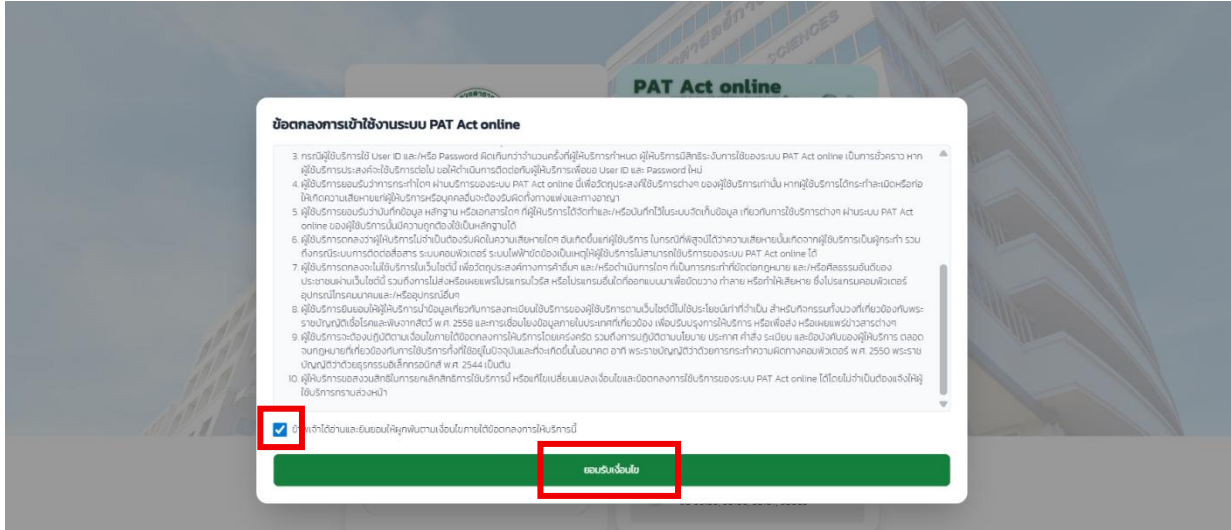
PAT Act online

ข้อตกลงการเข้าใช้งานระบบ PAT Act online

3. กรณีผู้ใช้บริการใช้ User ID และ/หรือ Password ผิดเกินกว่าจำนวนครั้งที่ผู้ให้บริการกำหนด ผู้ให้บริการมีสิทธิระงับการใช้ของระบบ PAT Act online เป็นการชั่วคราว หากผู้ใช้บริการประสงค์จะใช้บริการต่อไป ขอให้ดำเนินการติดต่อกับผู้ให้บริการเพื่อขอ User ID และ Password ใหม่
4. ผู้ใช้บริการยอมรับว่าการกระทำใดๆ ผ่านบริการของระบบ PAT Act online นี้เพื่อวัตถุประสงค์ใช้บริการต่างๆ ของผู้ใช้บริการเท่านั้น หากผู้ใช้บริการได้กระทำละเมิดหรือก่อให้เกิดความเสียหายแก่ผู้ให้บริการหรือบุคคลอื่นจะต้องรับผิดทั้งทางแพ่งและทางอาญา
5. ผู้ใช้บริการยอมรับว่าบันทึกข้อมูล หลักฐาน หรือเอกสารใดๆ ที่ผู้ให้บริการได้จัดทำและ/หรือบันทึกไว้ในระบบจัดเก็บข้อมูล เกี่ยวกับการใช้บริการต่างๆ ผ่านระบบ PAT Act online ของผู้ใช้บริการนั้นมีความถูกต้องใช้เป็นหลักฐานได้
6. ผู้ใช้บริการตกลงว่าผู้ให้บริการไม่จำเป็นต้องรับผิดในความเสียหายใดๆ อันเกิดขึ้นแก่ผู้ใช้บริการ ในกรณีที่พิสูจน์ได้ว่าความเสียหายนั้นเกิดจากผู้ใช้บริการเป็นผู้กระทำ รวมถึงกรณีระบบการติดต่อสื่อสาร ระบบคอมพิวเตอร์ ระบบไฟฟ้าขัดข้องเป็นเหตุให้ผู้ใช้บริการไม่สามารถใช้บริการของระบบ PAT Act online ได้
7. ผู้ใช้บริการตกลงจะไม่ใช้บริการในเว็บไซต์นี้ เพื่อวัตถุประสงค์ทางการค้าใดๆ และ/หรือดำเนินการใดๆ ที่เป็นการกระทำที่ขัดต่อกฎหมาย และ/หรือศีลธรรมอันดีของประชาชนผ่านเว็บไซต์นี้ รวมถึงการไม่ส่งหรือเผยแพร่โปรแกรมไวรัส หรือโปรแกรมอื่นใดที่ออกแบบมาเพื่อขัดขวาง ทำลาย หรือทำให้เสียหาย ซึ่งโปรแกรมคอมพิวเตอร์ อุปกรณ์โทรคมนาคม และ/หรืออุปกรณ์อื่นๆ
8. ผู้ใช้บริการยินยอมให้ผู้ให้บริการนำข้อมูลเกี่ยวกับการลงทะเบียนใช้บริการของผู้ใช้บริการตามเว็บไซต์นี้ไปใช้ประโยชน์เท่าที่จำเป็น สำหรับกิจกรรมทั้งปวงที่เกี่ยวข้องกับพระราชบัญญัติเชื้อโรคและพิษจากสัตว์ พ.ศ. 2558 และการเชื่อมโยงข้อมูลภายในประเทศที่เกี่ยวข้อง เพื่อปรับปรุงการให้บริการ หรือเพื่อส่ง หรือเผยแพร่ข่าวสารต่างๆ
9. ผู้ใช้บริการจะต้องปฏิบัติตามเงื่อนไขภายใต้ข้อตกลงการให้บริการโดยเคร่งครัด รวมถึงการปฏิบัติตามนโยบาย ประกาศ คำสั่ง ระเบียบ และข้อบังคับของผู้ให้บริการ ตลอดจนกฎหมายที่เกี่ยวข้องกับการใช้บริการทั้งที่ใช้อยู่ในปัจจุบันและที่จะเกิดขึ้นในอนาคต อาทิ พระราชบัญญัติว่าด้วยการกระทำความผิดทางคอมพิวเตอร์ พ.ศ. 2550 พระราชบัญญัติว่าด้วยธุรกรรมอิเล็กทรอนิกส์ พ.ศ. 2544 เป็นต้น
10. ผู้ให้บริการขอสงวนสิทธิในการยกเลิกสิทธิการใช้บริการนี้ หรือแก้ไขเปลี่ยนแปลงเงื่อนไขและข้อตกลงการใช้บริการของระบบ PAT Act online ได้โดยไม่จำเป็นต้องแจ้งให้ผู้ใช้บริการทราบล่วงหน้า

ข้าพเจ้าได้อ่านและยินยอมให้ผูกพันตามเงื่อนไขภายใต้ข้อตกลงการให้บริการนี้

ยอมรับเงื่อนไข